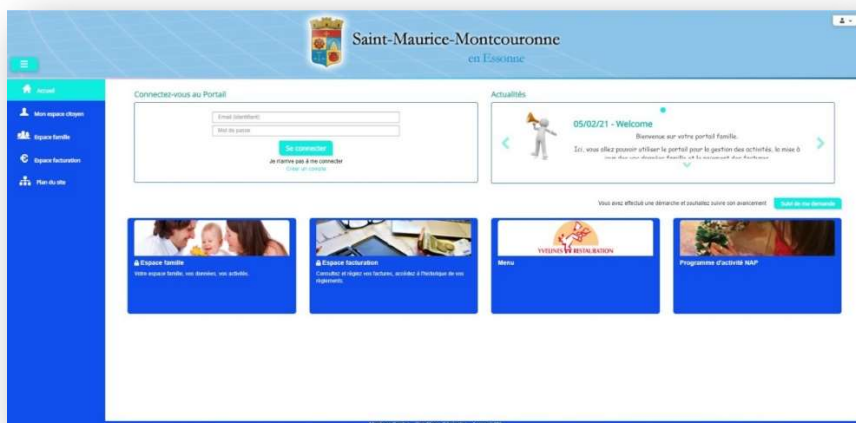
Saint-Maurice-Montcouronne
en Essonne

Accueil
Mon espace citoyen
Espace famille
Espace facturation
Plan du site

Connectez-vous au Portail

Email (identifiant)
Mot de passe
Se connecter
Je n'arrive pas à me connecter
Créer un compte

Actualités

05/02/21 - Welcome
Bienvenue sur votre portail famille.
Ici, vous allez pouvoir utiliser le portail pour la gestion des activités, la mise à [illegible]

Vous avez effectué une démarche et souhaitez suivre son avancement
Suivi de ma demande

Espace famille
Votre espace famille, vos données, vos activités.

Espace facturation
Consultez et réglez vos factures, accédez à l'historique de vos règlements.

YVELINES RESTAURATION
Menu

Programme d'activité NAP